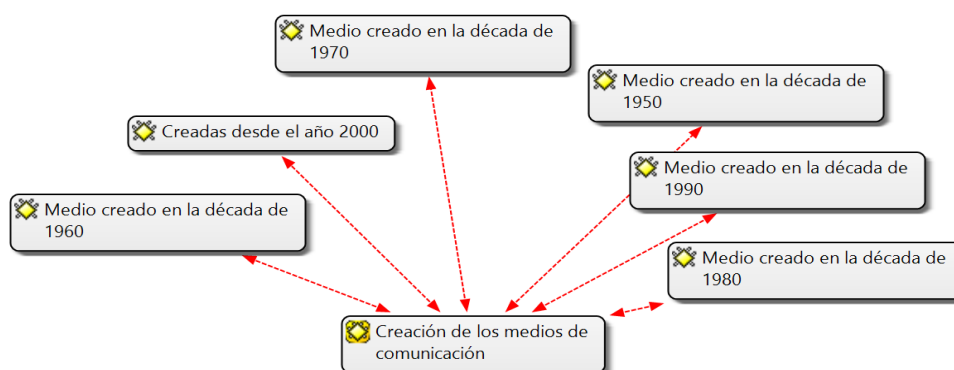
Medio creado en la década de 1970

Medio creado en la década de 1950

Creadas desde el año 2000

Medio creado en la década de 1990

Medio creado en la década de 1960

Medio creado en la década de 1980

Creación de los medios de comunicación